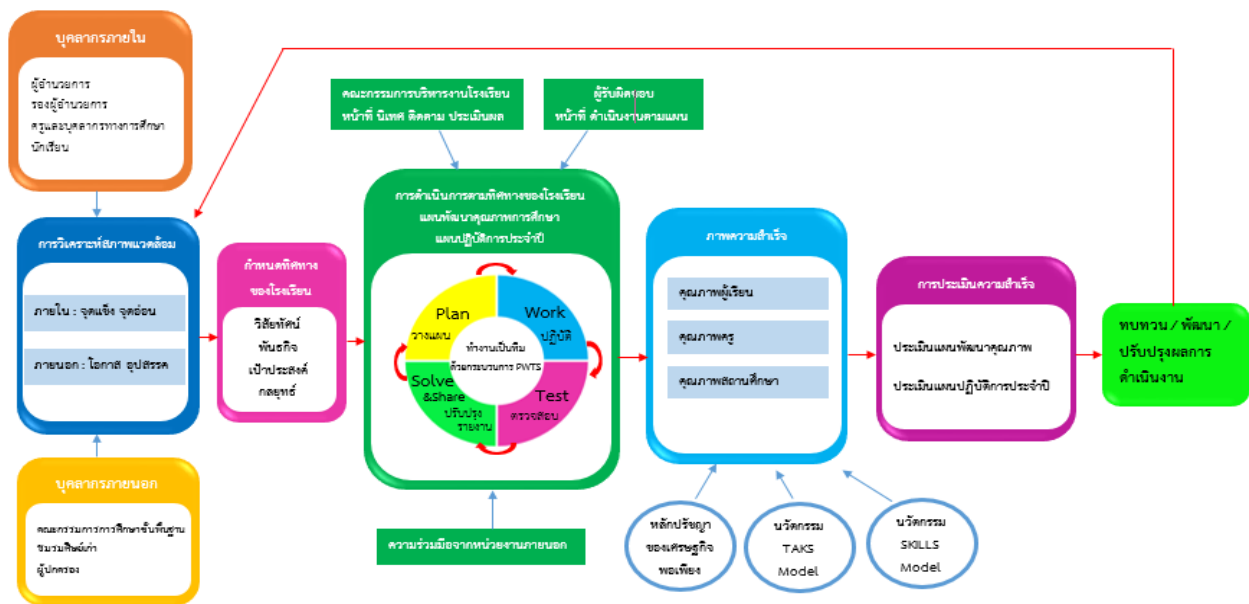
บุคลากรภายใน

ผู้อำนวยการ
รองผู้อำนวยการ
ครูและบุคลากรทางการศึกษา
นักเรียน

การวิเคราะห์สภาพแวดล้อม

ภายใน : จุดแข็ง จุดอ่อน

ภายนอก : โอกาส อุปสรรค

บุคลากรภายนอก

คณะกรรมการการศึกษาขั้นพื้นฐาน
ชมรมศิษย์เก่า
ผู้ปกครอง

กำหนดทิศทาง
ของโรงเรียน

วิสัยทัศน์
พันธกิจ
เป้าประสงค์
กลยุทธ์

คณะกรรมการบริหารงานโรงเรียน
หน้าที่ นิเทศ ติดตาม ประเมินผล

ผู้รับผิดชอบ
หน้าที่ ดำเนินงานตามแผน

การดำเนินการตามทิศทางของโรงเรียน
แผนพัฒนาคุณภาพการศึกษา
แผนปฏิบัติการประจำปี

Plan
วางแผน

Work
ปฏิบัติ

ทำงานเป็นทีม
ด้วยกระบวนการ PWTS

Solve
&Share
ปรับปรุง
รายงาน

Test
ตรวจสอบ

ความร่วมมือจากหน่วยงานภายนอก

ภาพความสำเร็จ

คุณภาพผู้เรียน

คุณภาพครู

คุณภาพสถานศึกษา

หลักปรัชญา
ของเศรษฐกิจ
พอเพียง

นวัตกรรม
TAKS
Model

นวัตกรรม
SKILLS
Model

การประเมินความสำเร็จ

ประเมินแผนพัฒนาคุณภาพ

ประเมินแผนปฏิบัติการประจำปี

ทบทวน / พัฒนา / ปรับปรุงผลการดำเนินงาน